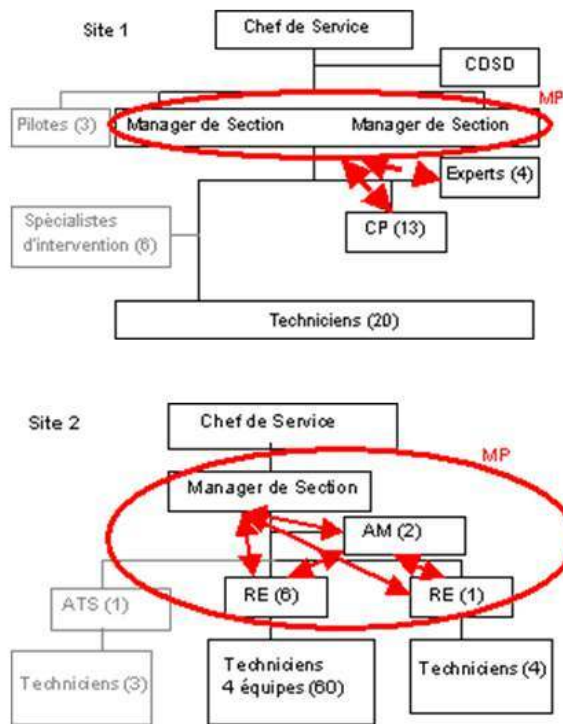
Site 1

Chef de Service

CDSD

MP

Pilotes (3)

Manager de Section

Manager de Section

Experts (4)

Spécialistes d'intervention (6)

CP (13)

Techniciens (20)

Site 2

Chef de Service

MP

Manager de Section

AM (2)

ATS (1)

RE (6)

RE (1)

Techniciens (3)

Techniciens 4 équipes (60)

Techniciens (4)